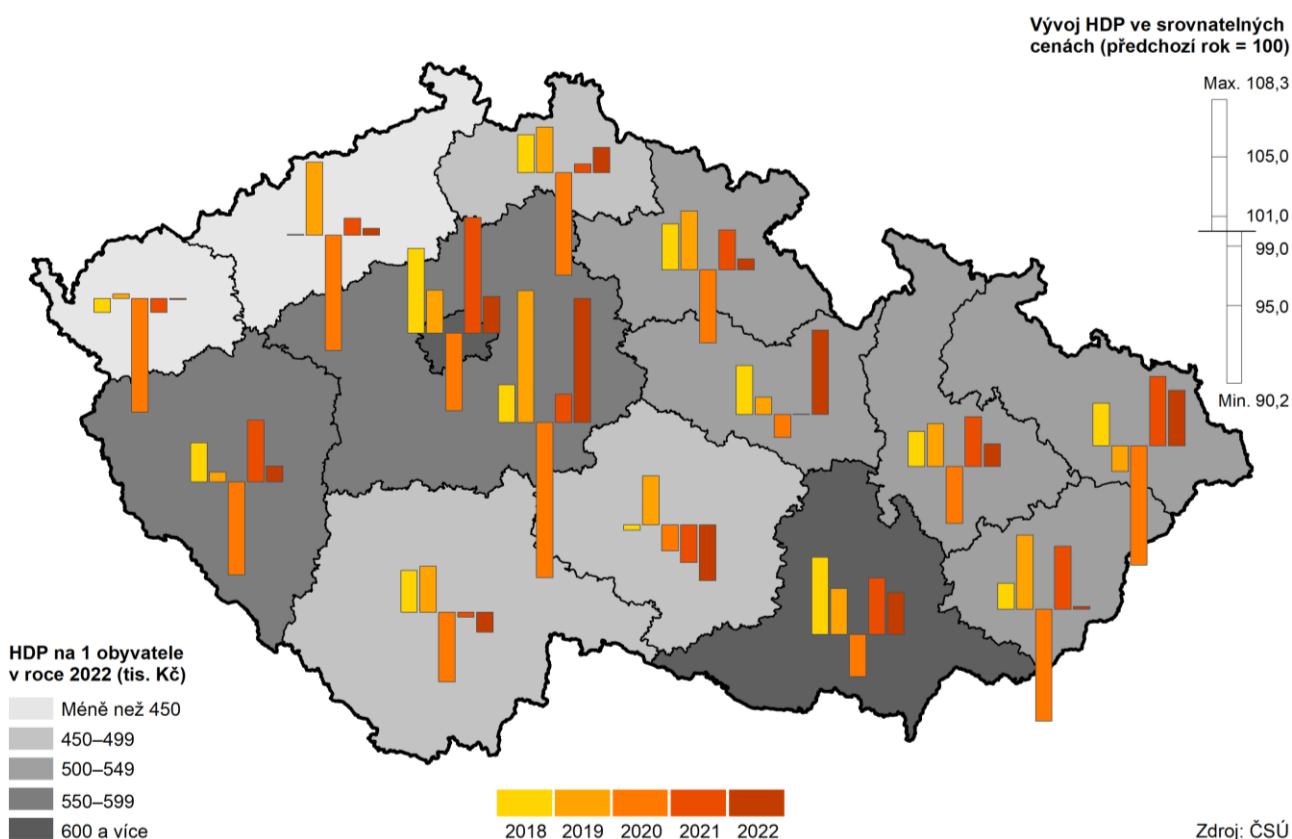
Vývoj HDP ve srovnatelných cenách (předchozí rok = 100)

Max. 108,3
105,0
101,0
99,0
95,0
Min. 90,2

HDP na 1 obyvatele v roce 2022 (tis. Kč)

Méně než 450
450–499
500–549
550–599
600 a více

2018 2019 2020 2021 2022

Zdroj: ČSÚ